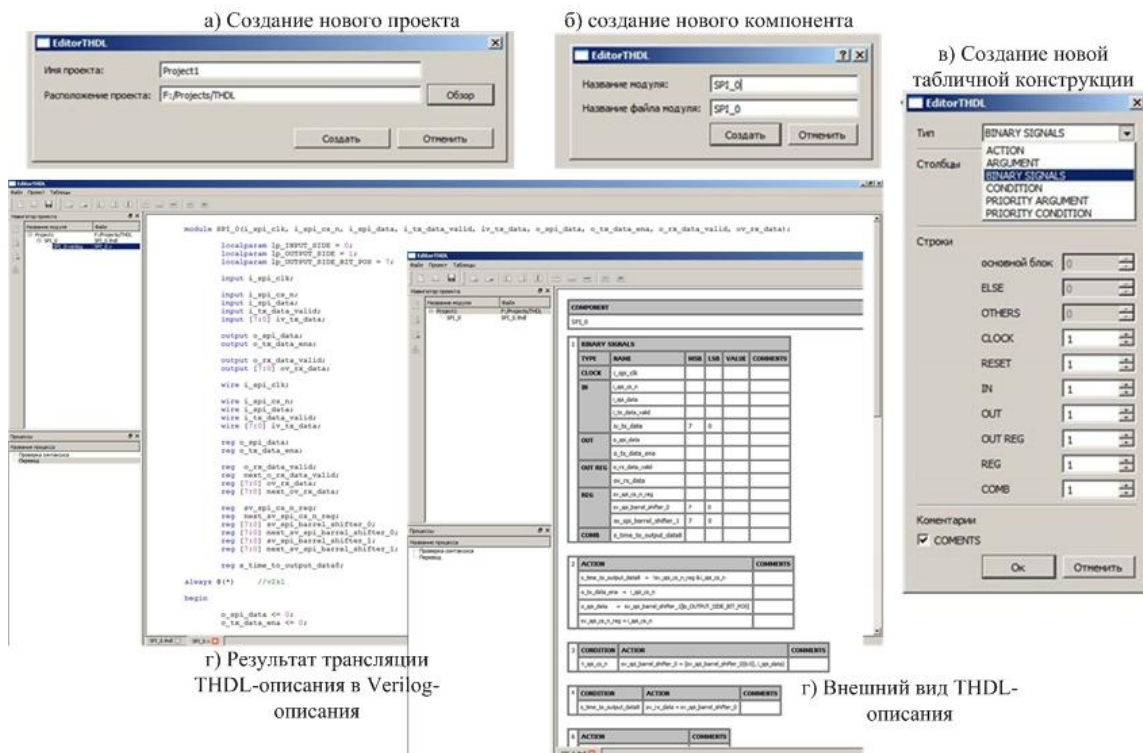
а) Создание нового проекта

EditorTHDL

Имя проекта: Project1

Расположение проекта: F:/Projects/THDL

Обзор

Создать Отменить

б) создание нового компонента

EditorTHDL

Название модуля: SPI_0

Название файла модуля: SPI_0

Создать Отменить

в) Создание новой табличной конструкции

EditorTHDL

Тип BINARY SIGNALS

ACTION
ARGUMENT
BINARY SIGNALS
CONDITION
PRIORITY ARGUMENT
PRIORITY CONDITION

Столбцы

Строки

основной блок 0

ELSE 0

OTHERS 0

CLOCK 1

RESET 1

IN 1

OUT 1

OUT REG 1

REG 1

COMB 1

Коментарии

COMENTS

Ок Отменить

EditorTHDL

Файл Проект Таблицы

Навигатор проекта

Название модуля Файл

Project1 F:/Projects/THDL

SPI_0 SPI_0.thdl

module SPI_0(i_spi_clk, i_spi_cs_n, i_spi_data, i_tx_data_valid, iv_tx_data, o_spi_data, o_tx_data_ena, o_rx_data_valid, ov_rx_data);

localparam lp_INPUT_SIDE = 0;
localparam lp_OUTPUT_SIDE = 1;
localparam lp_OUTPUT_SIDE_BIT_POS = 7;

input i_spi_clk;

input i_spi_cs_n;
input i_spi_data;
input i_tx_data_valid;
input [7:0] iv_tx_data;

output o_spi_data;
output o_tx_data_ena;

output o_rx_data_valid;
output [7:0] ov_rx_data;

wire i_spi_clk;

wire i_spi_cs_n;
wire i_spi_data;
wire i_tx_data_valid;
wire [7:0] iv_tx_data;

reg o_spi_data;
reg o_tx_data_ena;

reg o_rx_data_valid;
reg next_o_rx_data_valid;
reg [7:0] ov_rx_data;
reg [7:0] next_ov_rx_data;

reg sv_spi_cs_n_reg;
reg next_sv_spi_cs_n_reg;
reg [7:0] sv_spi_barrel_shifter_0;
reg [7:0] next_sv_spi_barrel_shifter_0;
reg [7:0] sv_spi_barrel_shifter_1;
reg [7:0] next_sv_spi_barrel_shifter_1;

reg s_time_to_output_data0;

always @(*) //c2k1

begin

o_spi_data <= 0;
o_tx_data_ena <= 0;

Процессы

Название процесса

Проверка синтаксиса

Перевод

SPI_0.thdl SPI_0.v

COMPONENT

SPI_0

| 1 | BINARY SIGNALS | | | | | |
|---|---|---|---|---|---|---|
| | TYPE | NAME | MSB | LSB | VALUE | COMMENTS |
| | CLOCK | i_spi_clk | | | | |
| | IN | i_spi_cs_n | | | | |
| | | i_spi_data | | | | |
| | | i_tx_data_valid | | | | |
| | | iv_tx_data | 7 | 0 | | |
| | OUT | o_spi_data | | | | |
| | | o_tx_data_ena | | | | |
| | OUT REG | o_rx_data_valid | | | | |
| | | ov_rx_data | | | | |
| | REG | sv_spi_cs_n_reg | | | | |
| | | sv_spi_barrel_shifter_0 | 7 | 0 | | |
| | | sv_spi_barrel_shifter_1 | 7 | 0 | | |
| | COMB | s_time_to_output_data0 | | | | |

| 2 | ACTION | COMMENTS |
|---|---|---|
| | s_time_to_output_data0 = !sv_spi_cs_n_reg & i_spi_cs_n | |
| | o_tx_data_ena = !i_spi_cs_n | |
| | o_spi_data = sv_spi_barrel_shifter_0[lp_OUTPUT_SIDE_BIT_POS] | |
| | sv_spi_cs_n_reg = i_spi_cs_n | |

| 3 | CONDITION | ACTION | COMMENTS |
|---|---|---|---|
| | !i_spi_cs_n | sv_spi_barrel_shifter_0 = {sv_spi_barrel_shifter_0[6:0], i_spi_data} | |

| 4 | CONDITION | ACTION | COMMENTS |
|---|---|---|---|
| | s_time_to_output_data0 | ov_rx_data = sv_spi_barrel_shifter_0 | |

| 5 | ACTION | COMMENTS |
|---|---|---|

г) Результат трансляции THDL-описания в Verilog-описания

г) Внешний вид THDL-описания